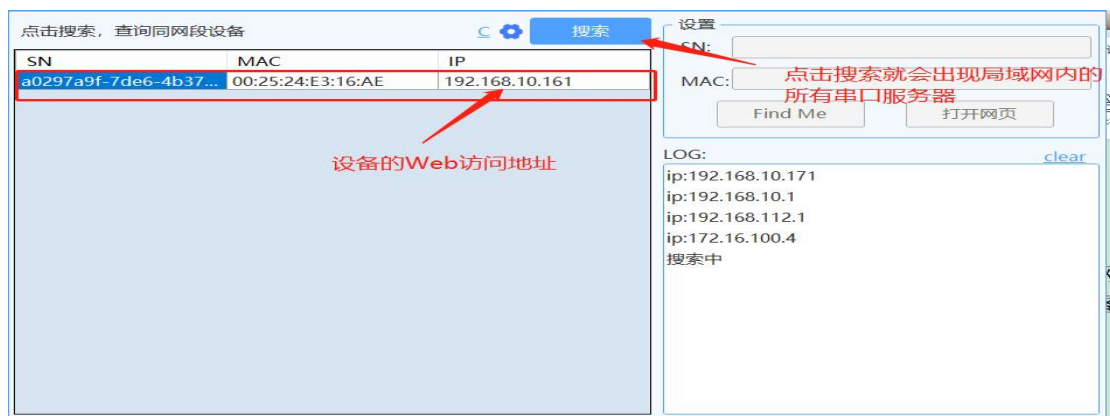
点击搜索，查询同网段设备

C

搜索

| SN | MAC | IP |
|---|---|---|
| a0297a9f-7de6-4b37... | 00:25:24:E3:16:AE | 192.168.10.161 |

设备的Web访问地址

设置

SN:

MAC:

点击搜索就会出现局域网内的所有串口服务器

Find Me

打开网页

LOG:

clear

ip:192.168.10.171
ip:192.168.10.1
ip:192.168.112.1
ip:172.16.100.4
搜索中